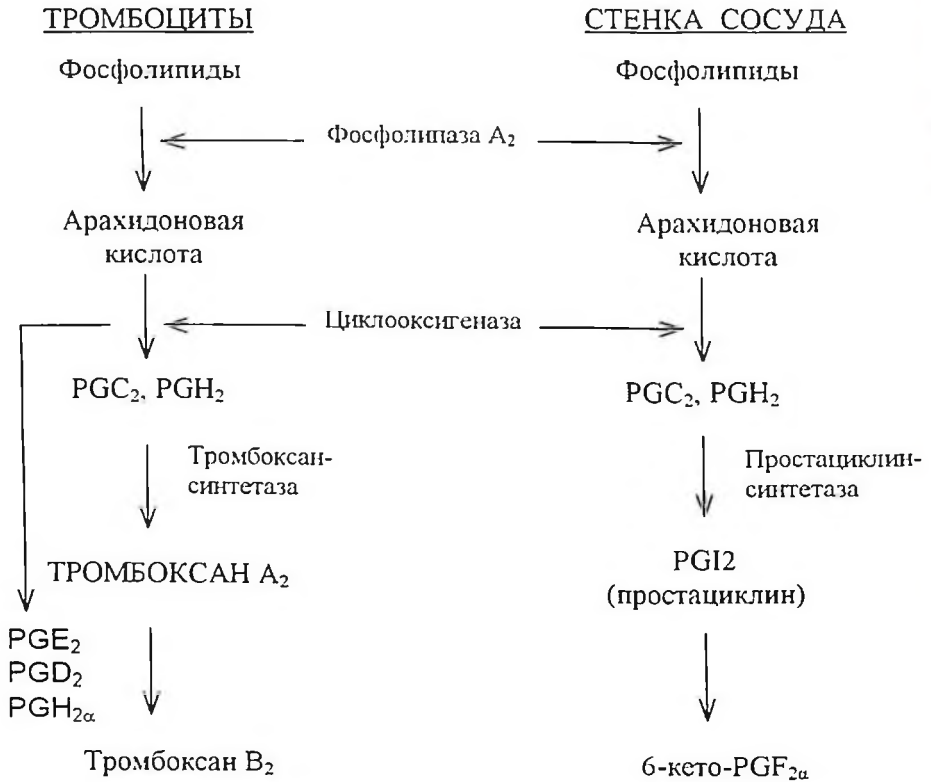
ТРОМБОЦИТЫ

СТЕНКА СОСУДА

Фосфолипиды

Фосфолипиды

Фосфолипаза $A_2$

Арахидоновая кислота

Арахидоновая кислота

Циклооксигеназа

$PGC_2$, $PGH_2$

$PGC_2$, $PGH_2$

Тромбоксан-синтетаза

Простациклин-синтетаза

ТРОМБОКСАН $A_2$

PGI2 (простациклин)

$PGE_2$
$PGD_2$
$PGH_{2\alpha}$

Тромбоксан $B_2$

6-кето-$PGF_{2\alpha}$